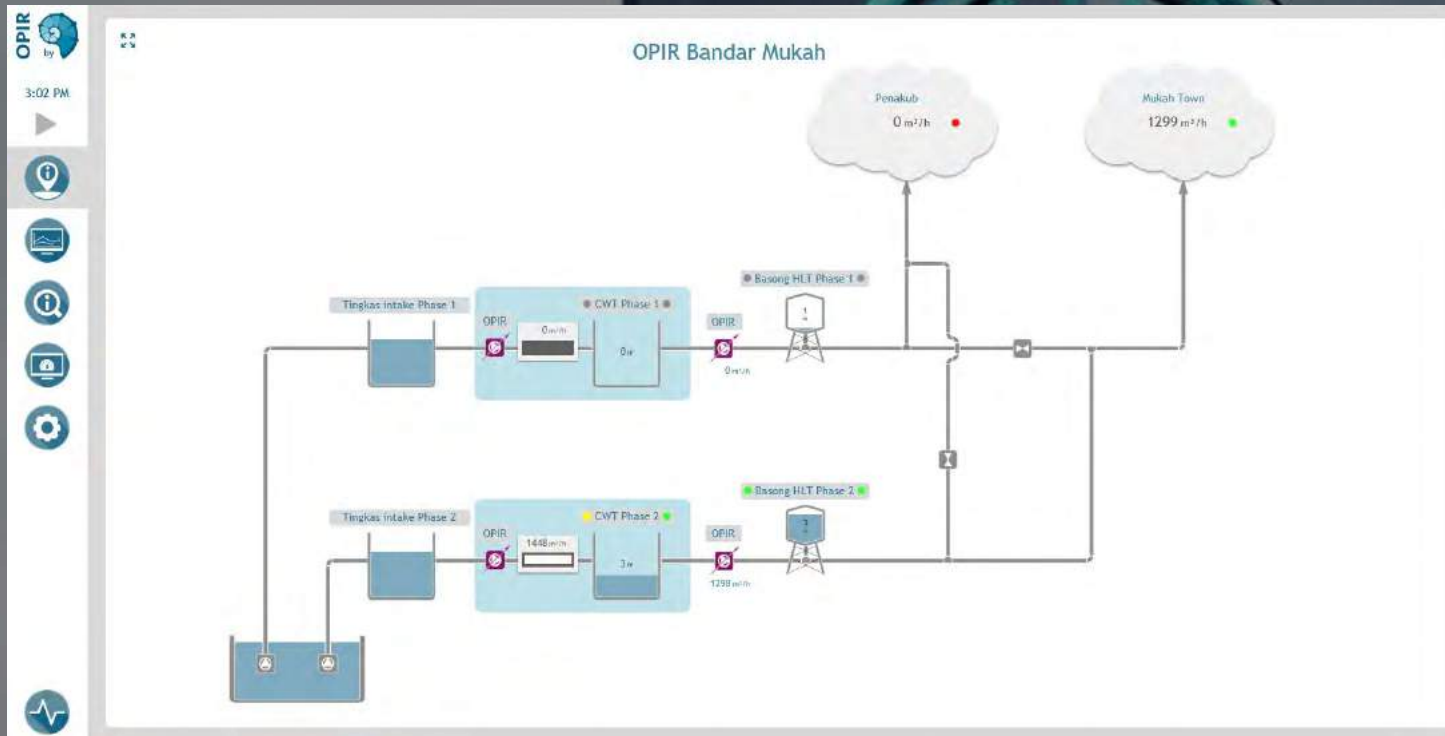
OPIR
by

3:02 PM

OPIR Bandar Mukah

Penakub
0 m³/h

Mukah Town
1299 m³/h

Basong HLT Phase 1

Tingkas intake Phase 1

OPIR

0 m³/h

CWT Phase 1

0 m

OPIR

0 m³/h

1

Basong HLT Phase 2

Tingkas intake Phase 2

OPIR

1448 m³/h

CWT Phase 2

3 m

OPIR

1298 m³/h

2